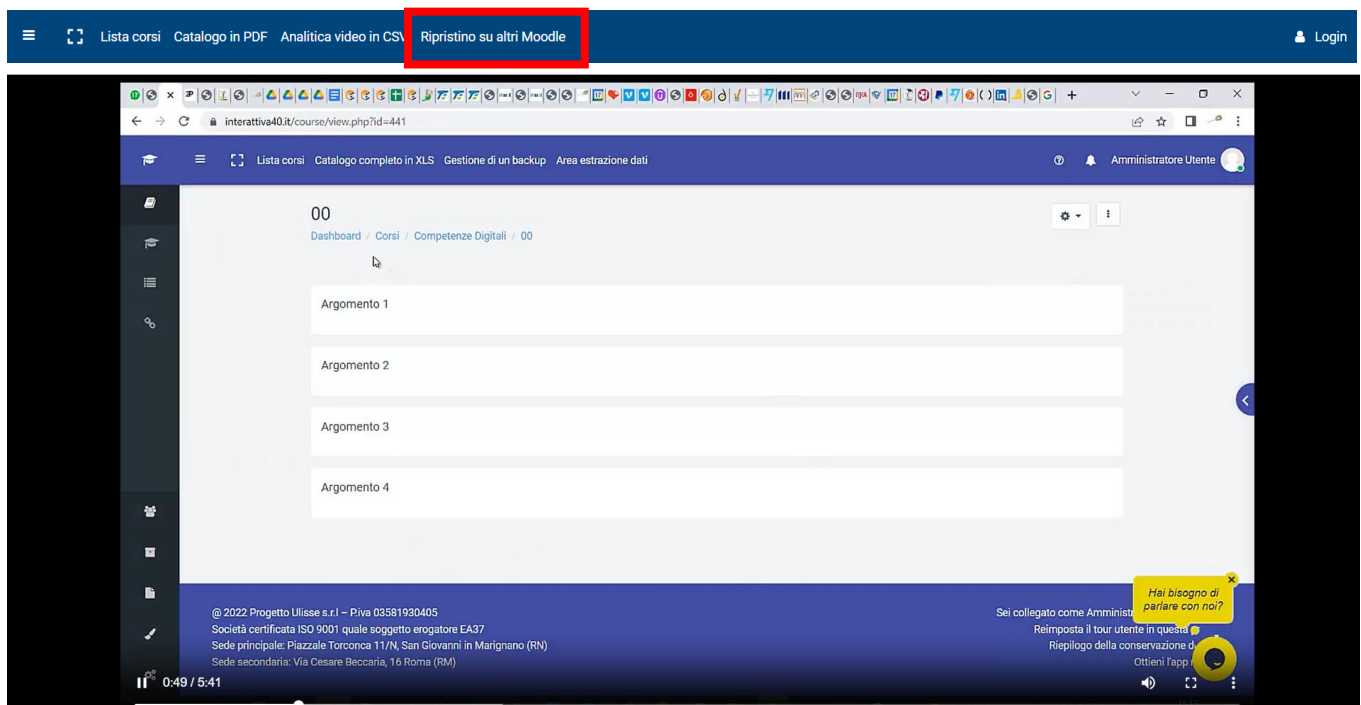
Lista corsi Catalogo in PDF Analitica video in CSV Ripristino su altri Moodle

Login

interattiva40.it/course/view.php?id=441

Lista corsi Catalogo completo in XLS Gestione di un backup Area estrazione dati

Amministratore Utente

00

Dashboard / Corsi / Competenze Digitali / 00

Argomento 1

Argomento 2

Argomento 3

Argomento 4

@ 2022 Progetto Ulisse s.r.l – P.iva 03581930405
Società certificata ISO 9001 quale soggetto erogatore EA37
Sede principale: Piazzale Torconca 11/N, San Giovanni in Marignano (RN)
Sede secondaria: Via Cesare Beccaria, 16 Roma (RM)

Sei collegato come Amministr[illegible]
Reimposta il tour utente in questa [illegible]
Riepilogo della conservazione d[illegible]
Ottieni l'app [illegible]

Hai bisogno di parlare con noi?

0:49 / 5:41